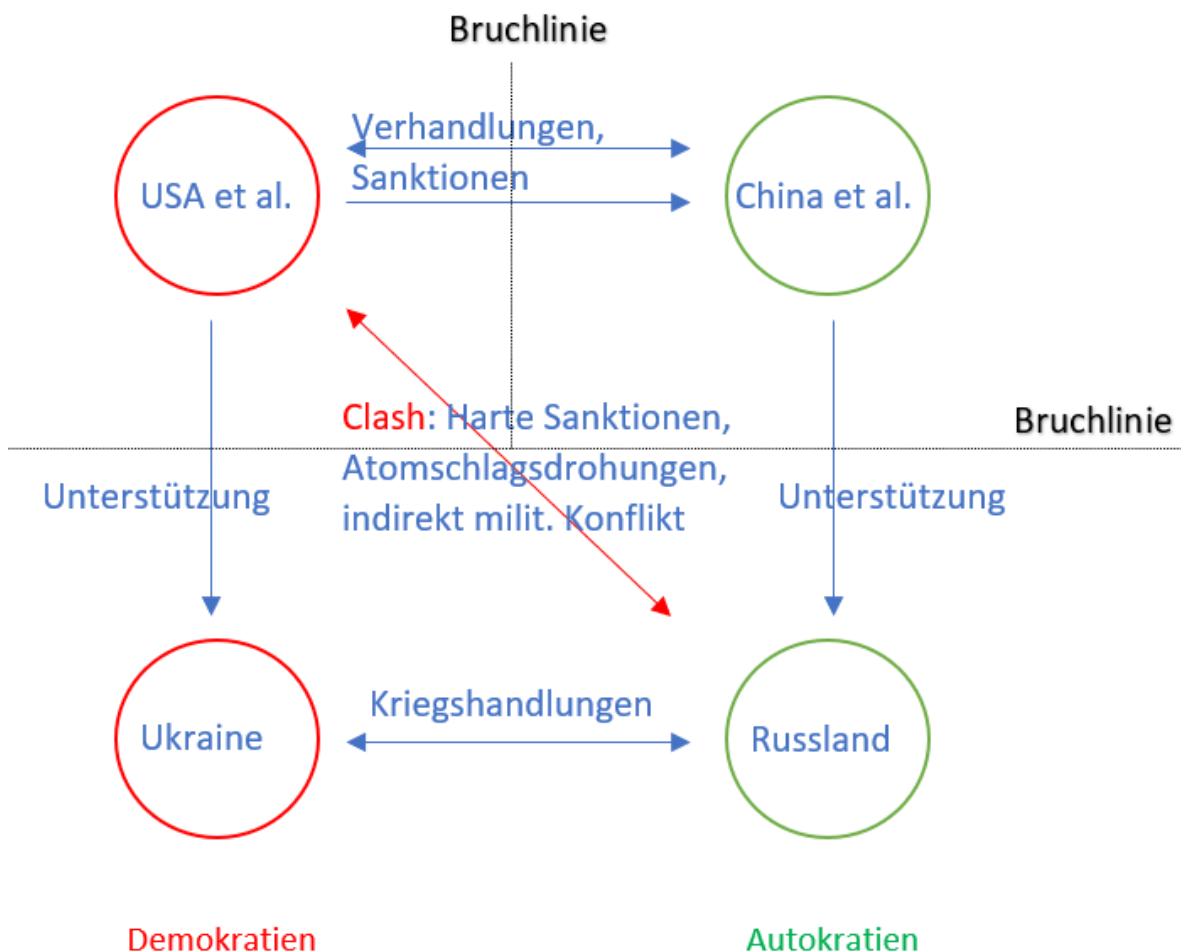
Bruchlinie

USA et al.

Verhandlungen, Sanktionen

China et al.

Clash: Harte Sanktionen, Atomschlagsdrohungen, indirekt milit. Konflikt

Bruchlinie

Unterstützung

Unterstützung

Ukraine

Kriegshandlungen

Russland

Demokratien

Autokratien